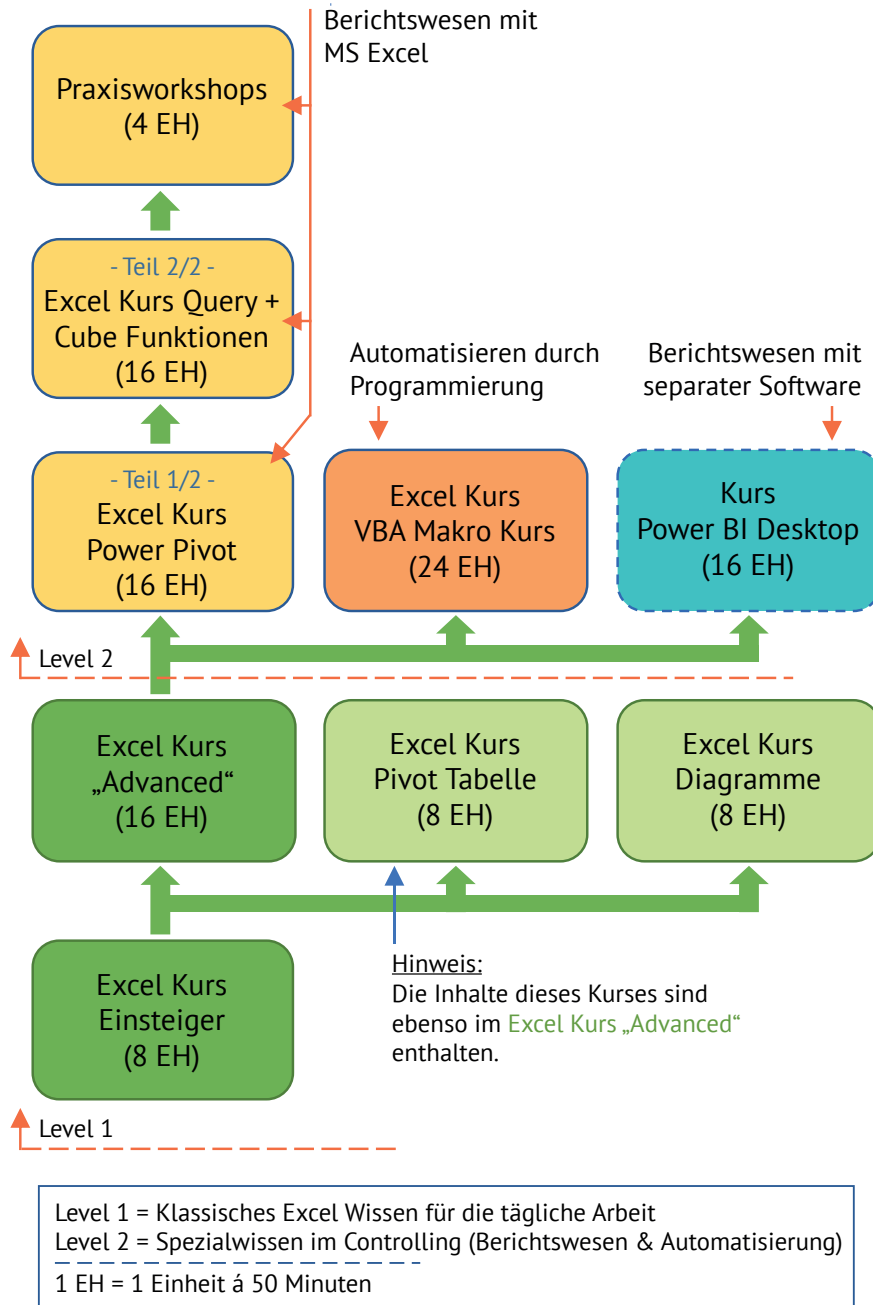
Berichtswesen mit MS Excel

Praxisworkshops
(4 EH)

- Teil 2/2 -
Excel Kurs Query + Cube Funktionen
(16 EH)

Automatisieren durch Programmierung

Berichtswesen mit separater Software

- Teil 1/2 -
Excel Kurs
Power Pivot
(16 EH)

Excel Kurs
VBA Makro Kurs
(24 EH)

Kurs
Power BI Desktop
(16 EH)

Level 2

Excel Kurs
„Advanced“
(16 EH)

Excel Kurs
Pivot Tabelle
(8 EH)

Excel Kurs
Diagramme
(8 EH)

Excel Kurs
Einsteiger
(8 EH)

Hinweis:
Die Inhalte dieses Kurses sind ebenso im Excel Kurs „Advanced“ enthalten.

Level 1

Level 1 = Klassisches Excel Wissen für die tägliche Arbeit
Level 2 = Spezialwissen im Controlling (Berichtswesen & Automatisierung)
1 EH = 1 Einheit á 50 Minuten